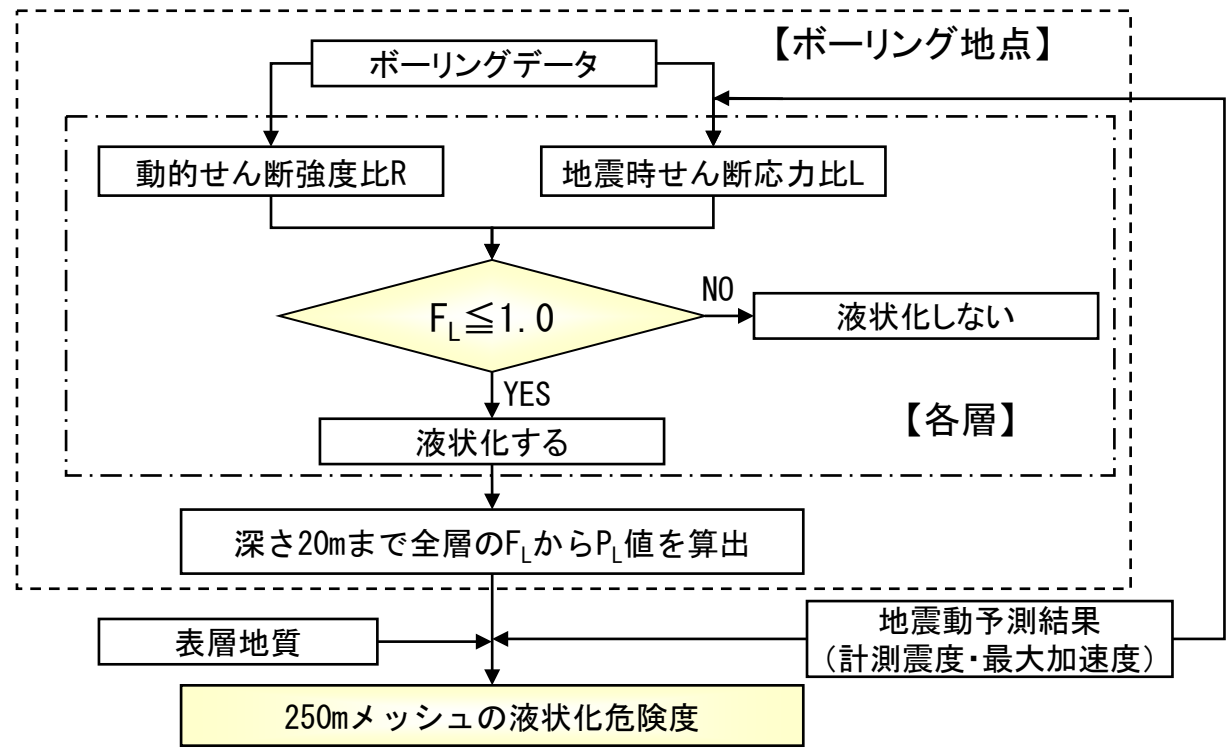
【ボーリング地点】

ボーリングデータ

動的せん断強度比R

地震時せん断応力比L

$F_L \leqq 1.0$

NO

液状化しない

YES

【各層】

液状化する

深さ20mまで全層の$F_L$から$P_L$値を算出

表層地質

地震動予測結果
（計測震度・最大加速度）

250mメッシュの液状化危険度